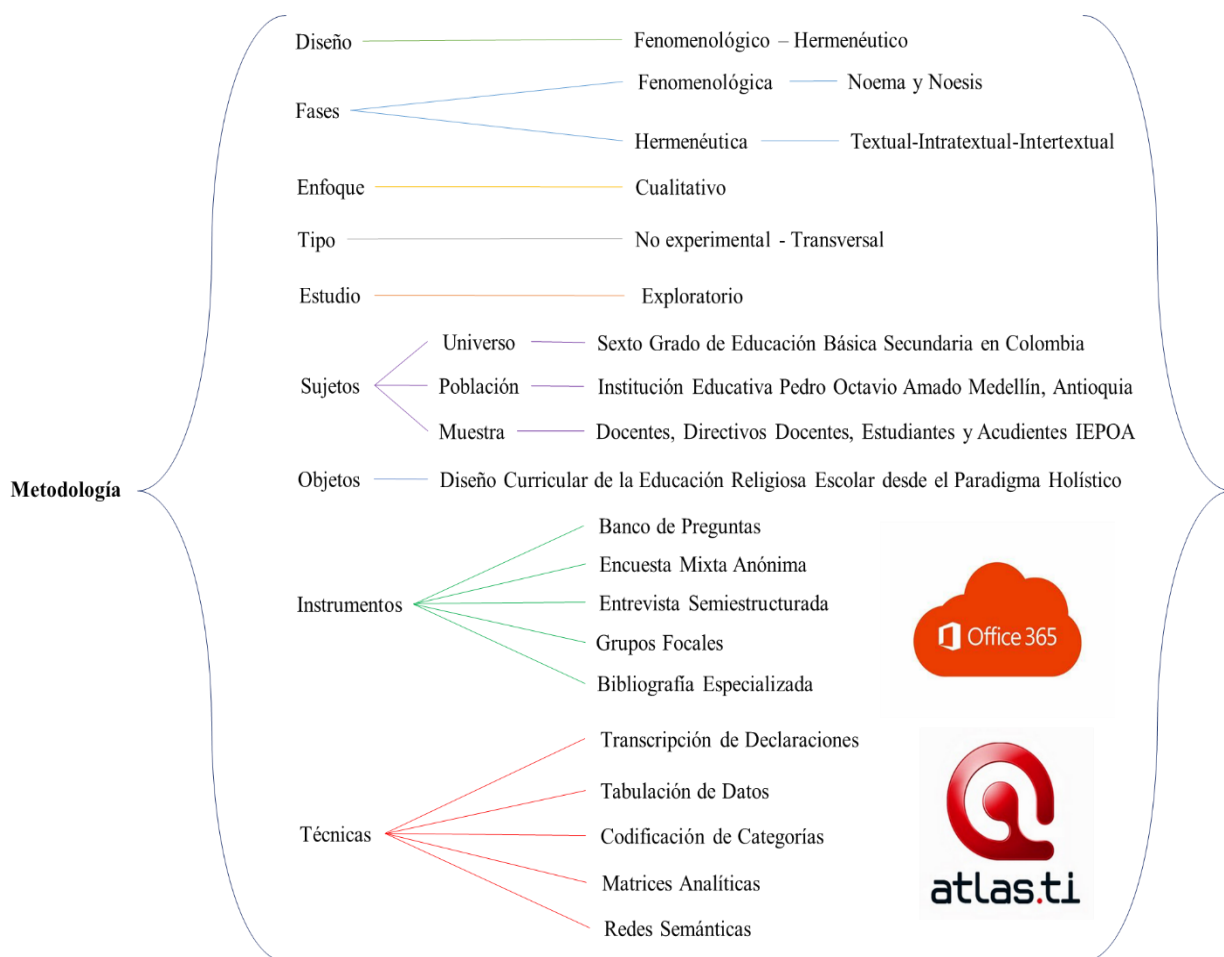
Metodología

Diseño Fenomenológico – Hermenéutico

Fases
Fenomenológica Noema y Noesis
Hermenéutica Textual-Intratextual-Intertextual

Enfoque Cualitativo

Tipo No experimental - Transversal

Estudio Exploratorio

Sujetos
Universo Sexto Grado de Educación Básica Secundaria en Colombia
Población Institución Educativa Pedro Octavio Amado Medellín, Antioquia
Muestra Docentes, Directivos Docentes, Estudiantes y Acudientes IEPOA

Objetos Diseño Curricular de la Educación Religiosa Escolar desde el Paradigma Holístico

Instrumentos
Banco de Preguntas
Encuesta Mixta Anónima
Entrevista Semiestructurada
Grupos Focales
Bibliografía Especializada

Office 365

Técnicas
Transcripción de Declaraciones
Tabulación de Datos
Codificación de Categorías
Matrices Analíticas
Redes Semánticas

atlas.ti